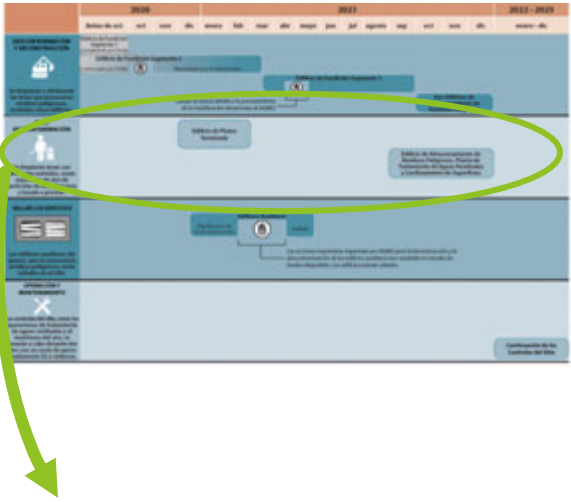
| 2020 | | | | 2021 | | | | | | | | | | | | 2022 - 2025 |
|---|---|---|---|---|---|---|---|---|---|---|---|---|---|---|---|---|
| Antes de oct | oct | nov | dic | enero | feb | mar | abr | mayo | jun | jul | agosto | sep | oct | nov | dic | enero - dic |

DESCONTAMINACIÓN Y DECONSTRUCCIÓN

Edificio de Fundición Segmento 2

Edificio de Fundición Segmento 3

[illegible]

Edificio de Planta Terminado

Edificio de Almacenamiento de Residuos Peligrosos, Planta de Tratamiento de Aguas Residuales y Confinamiento de Superficies

TALLER LOS EDIFICIOS

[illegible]

OPERACIÓN Y MANTENIMIENTO

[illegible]

Continuación de los Controles del Sitio